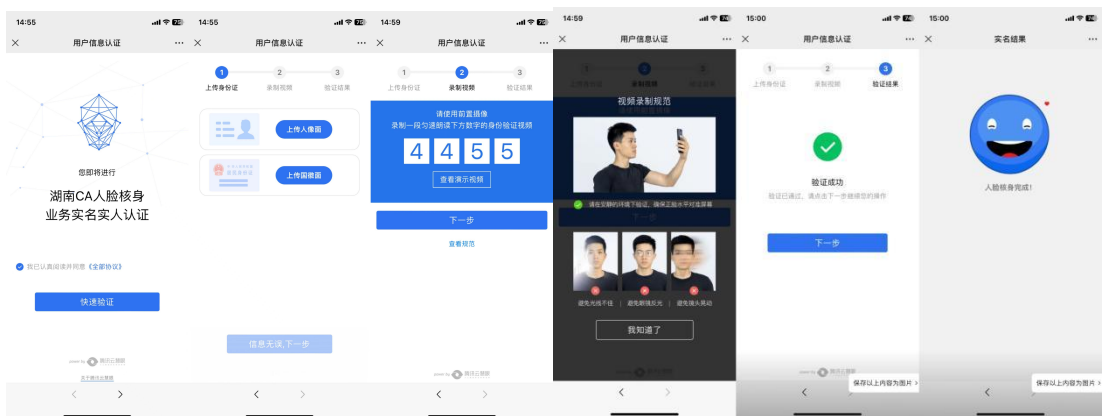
14:55

用户信息认证

您即将进行

湖南CA人脸核身业务实名实人认证

我已认真阅读并同意《全部协议》

快速验证

腾讯云慧眼

14:55

用户信息认证

1 上传身份证 2 录制视频 3 验证结果

上传人像面

上传国徽面

信息无误，下一步

14:59

用户信息认证

1 上传身份证 2 录制视频 3 验证结果

请使用前置摄像

录制一段匀速朗读下方数字的身份验证视频

4 4 5 5

查看演示视频

下一步

查看规范

14:59

用户信息认证

视频录制规范

请在安静的环境下验证，确保正脸水平对准屏幕

避免光线不佳 | 避免眼镜反光 | 避免镜头晃动

我知道了

15:00

用户信息认证

1 上传身份证 2 录制视频 3 验证结果

验证成功

验证已通过，请点击下一步继续您的操作

下一步

腾讯云慧眼

保存以上内容为图片 >

15:00

实名结果

人脸核身完成!

保存以上内容为图片 >